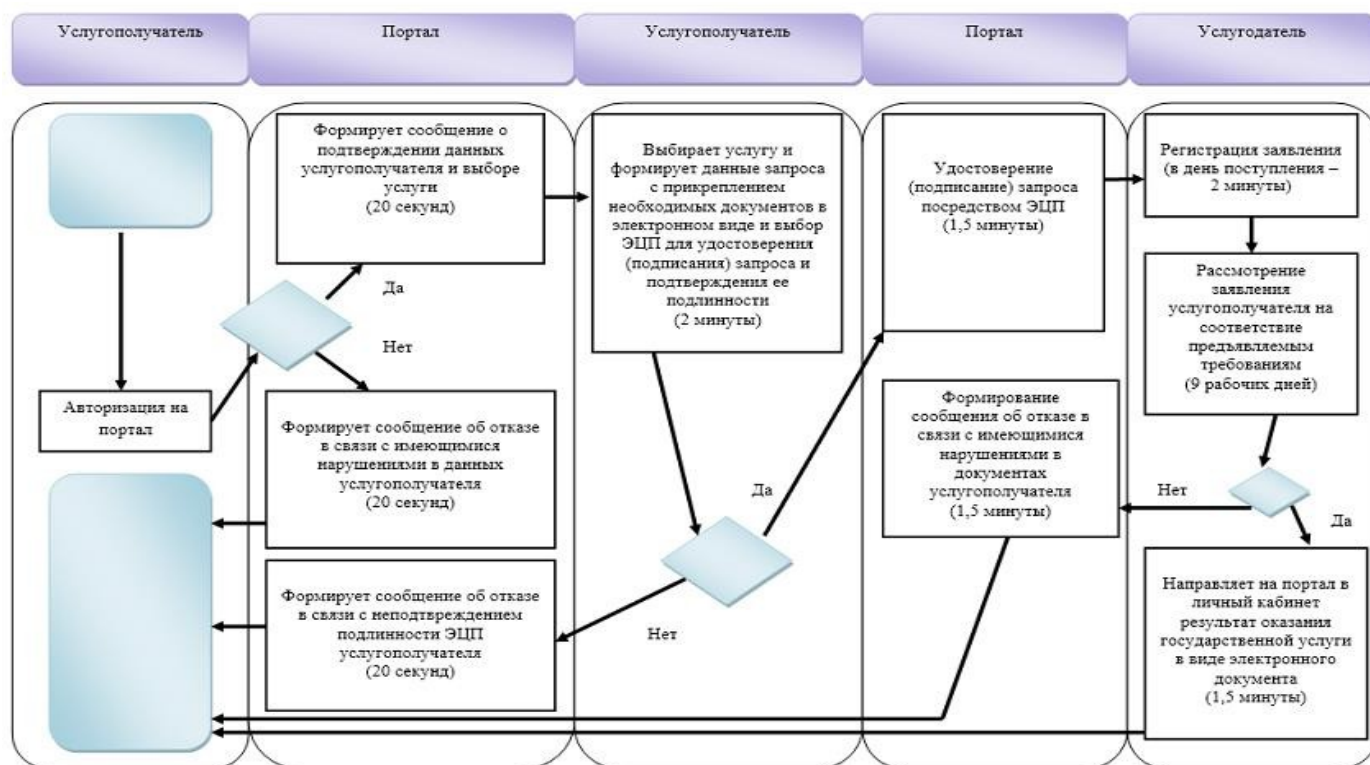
Услугополучатель

Портал

Услугополучатель

Портал

Услугодатель

Формирует сообщение о подтверждении данных услугополучателя и выборе услуги (20 секунд)

Выбирает услугу и формирует данные запроса с прикреплением необходимых документов в электронном виде и выбор ЭЦП для удостоверения (подписания) запроса и подтверждения ее подлинности (2 минуты)

Удостоверение (подписание) запроса посредством ЭЦП (1,5 минуты)

Регистрация заявления (в день поступления – 2 минуты)

Да

Нет

Рассмотрение заявления услугополучателя на соответствие предъявлемым требованиям (9 рабочих дней)

Авторизация на портал

Формирует сообщение об отказе в связи с имеющимися нарушениями в данных услугополучателя (20 секунд)

Формирование сообщения об отказе в связи с имеющимися нарушениями в документах услугополучателя (1,5 минуты)

Да

Нет

Да

Формирует сообщение об отказе в связи с неподтверждением подлинности ЭЦП услугополучателя (20 секунд)

Нет

Направляет на портал в личный кабинет результат оказания государственной услуги в виде электронного документа (1,5 минуты)